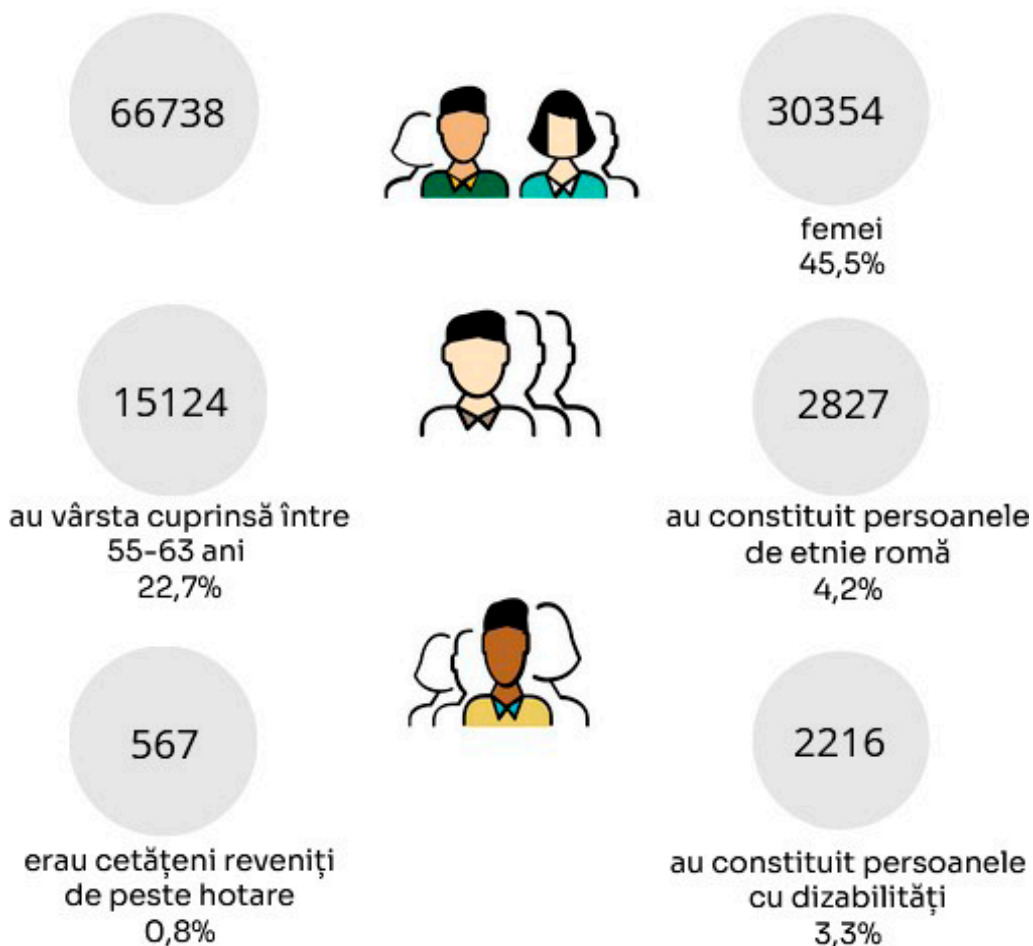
66738

30354

femei
45,5%

15124

au vârsta cuprinsă între
55-63 ani
22,7%

2827

au constituit persoanele
de etnie romă
4,2%

567

erau cetățeni reveniți
de peste hotare
0,8%

2216

au constituit persoanele
cu dizabilități
3,3%